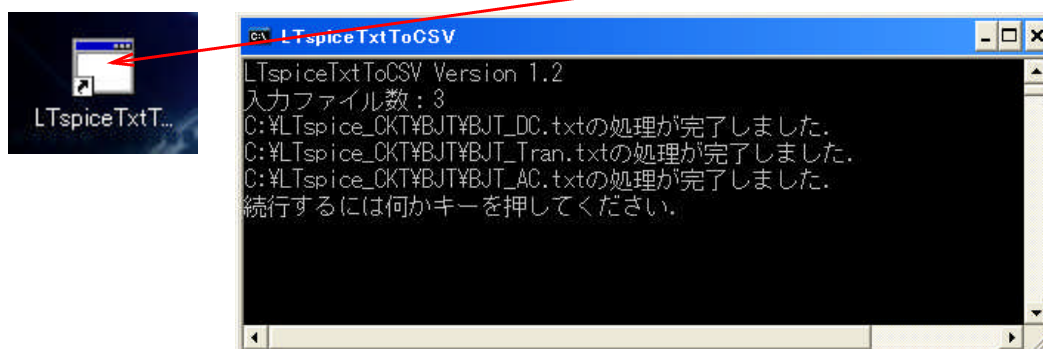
LTspiceTxtT...

LTspiceTxtToCSV

LTspiceTxtToCSV Version 1.2
入力ファイル数：3
C:¥LTspice_CKT¥BJT¥BJT_DC.txtの処理が完了しました.
C:¥LTspice_CKT¥BJT¥BJT_Tran.txtの処理が完了しました.
C:¥LTspice_CKT¥BJT¥BJT_AC.txtの処理が完了しました.
続行するには何かキーを押してください.